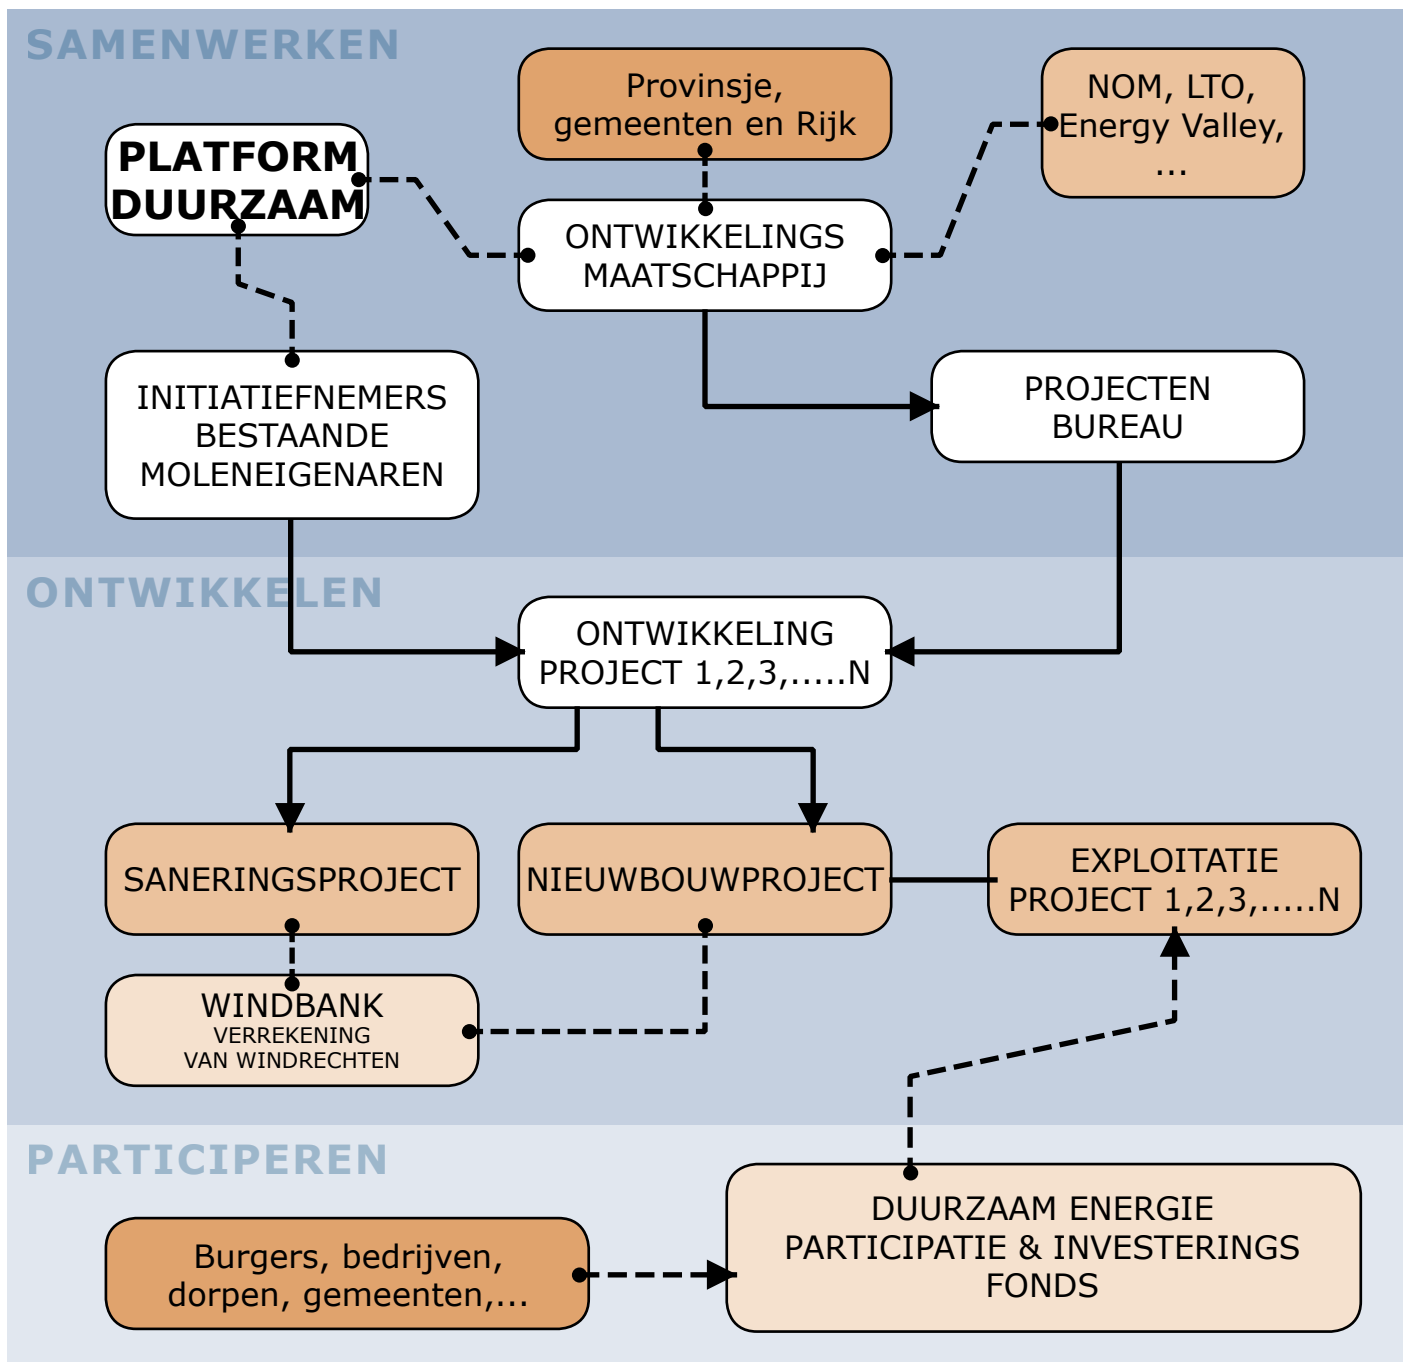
SAMENWERKEN

Provinsje, gemeenten en Rijk

NOM, LTO, Energy Valley, ...

PLATFORM DUURZAAM

ONTWIKKELINGS MAATSCHAPPIJ

INITIATIEFNEMERS BESTAANDE MOLENEIGENAREN

PROJECTEN BUREAU

ONTWIKKELEN

ONTWIKKELING PROJECT 1,2,3,.....N

SANERINGSPROJECT

NIEUWBOUWPROJECT

EXPLOITATIE PROJECT 1,2,3,.....N

WINDBANK
VERREKENING VAN WINDRECHTEN

PARTICIPEREN

Burgers, bedrijven, dorpen, gemeenten,...

DUURZAAM ENERGIE PARTICIPATIE & INVESTERINGS FONDS